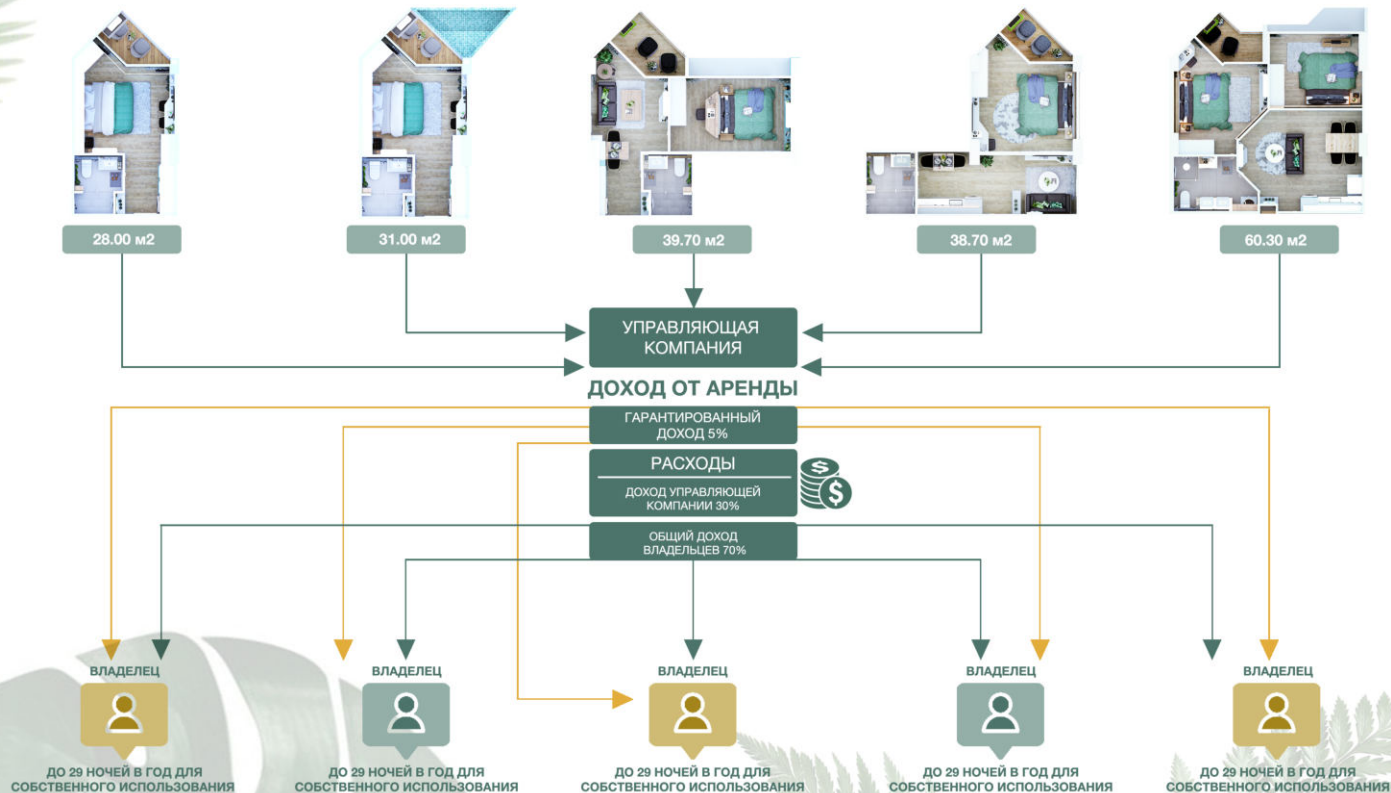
28.00 м2

31.00 м2

39.70 м2

38.70 м2

60.30 м2

УПРАВЛЯЮЩАЯ КОМПАНИЯ

ДОХОД ОТ АРЕНДЫ

ГАРАНТИРОВАННЫЙ ДОХОД 5%

РАСХОДЫ

ДОХОД УПРАВЛЯЮЩЕЙ КОМПАНИИ 30%

ОБЩИЙ ДОХОД ВЛАДЕЛЬЦЕВ 70%

ВЛАДЕЛЕЦ

ДО 29 НОЧЕЙ В ГОД ДЛЯ СОБСТВЕННОГО ИСПОЛЬЗОВАНИЯ

ВЛАДЕЛЕЦ

ДО 29 НОЧЕЙ В ГОД ДЛЯ СОБСТВЕННОГО ИСПОЛЬЗОВАНИЯ

ВЛАДЕЛЕЦ

ДО 29 НОЧЕЙ В ГОД ДЛЯ СОБСТВЕННОГО ИСПОЛЬЗОВАНИЯ

ВЛАДЕЛЕЦ

ДО 29 НОЧЕЙ В ГОД ДЛЯ СОБСТВЕННОГО ИСПОЛЬЗОВАНИЯ

ВЛАДЕЛЕЦ

ДО 29 НОЧЕЙ В ГОД ДЛЯ СОБСТВЕННОГО ИСПОЛЬЗОВАНИЯ